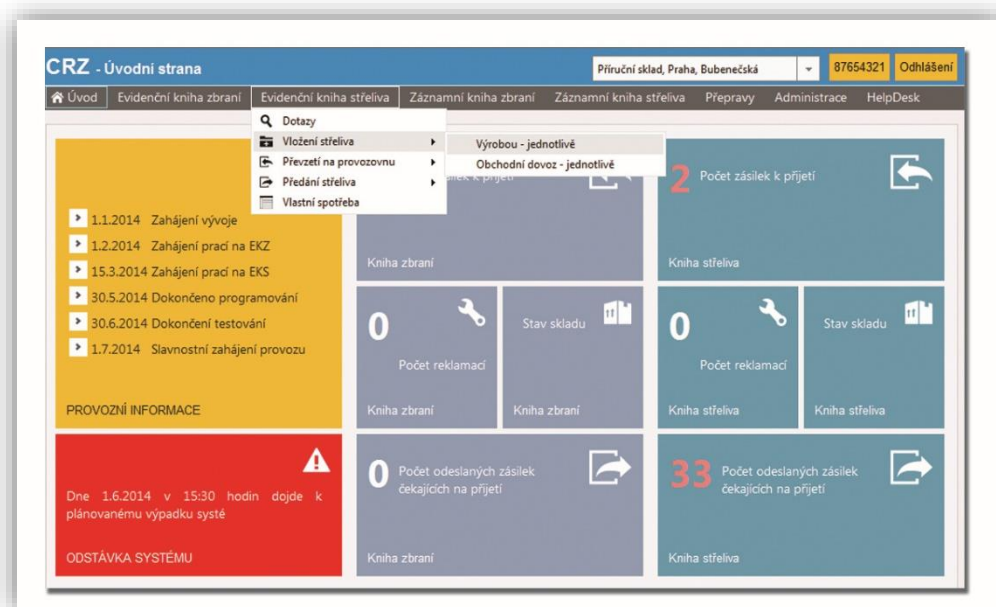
CRZ - Úvodní strana

Příruční sklad, Praha, Bubenečská

87654321 Odhlášení

Úvod Evidenční kniha zbraní Evidenční kniha střeliva Záznamní kniha zbraní Záznamní kniha střeliva Přepravy Administrace HelpDesk

Dotazy
Vložení střeliva
Převzetí na provozovnu
Předání střeliva
Vlastní spotřeba

Výrobou - jednotlivě
Obchodní dovoz - jednotlivě

1.1.2014 Zahájení vývoje
1.2.2014 Zahájení prací na EKZ
15.3.2014 Zahájení prací na EKS
30.5.2014 Dokončeno programování
30.6.2014 Dokončení testování
1.7.2014 Slavnostní zahájení provozu

PROVOZNÍ INFORMACE

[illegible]ásilek k přijetí

Kniha zbraní

2 Počet zásilek k přijetí

Kniha střeliva

0 Počet reklamací

Kniha zbraní

Stav skladu

Kniha zbraní

0 Počet reklamací

Kniha střeliva

Stav skladu

Kniha střeliva

Dne 1.6.2014 v 15:30 hodin dojde k plánovanému výpadku systé

ODSTÁVKA SYSTÉMU

0 Počet odeslaných zásilek čekajících na přijetí

Kniha zbraní

33 Počet odeslaných zásilek čekajících na přijetí

Kniha střeliva